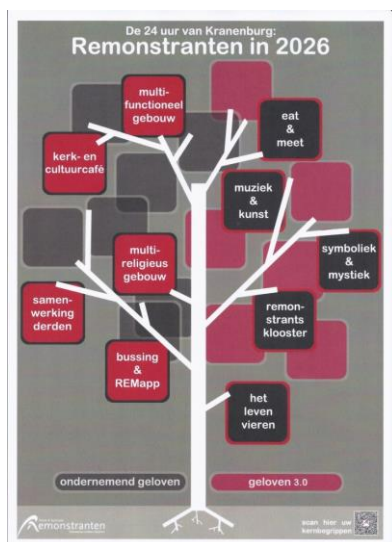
De 24 uur van Kranenburg:
Remonstranten in 2026

multi-functioneel gebouw

eat & meet

kerk- en cultuurcafé

muziek & kunst

multi-religieus gebouw

symboliek & mystiek

samen-werking derden

remon-strants klooster

bussing & REMapp

het leven vieren

ondernemend geloven

geloven 3.0

Remonstranten

scan hier uw kernbegrippen